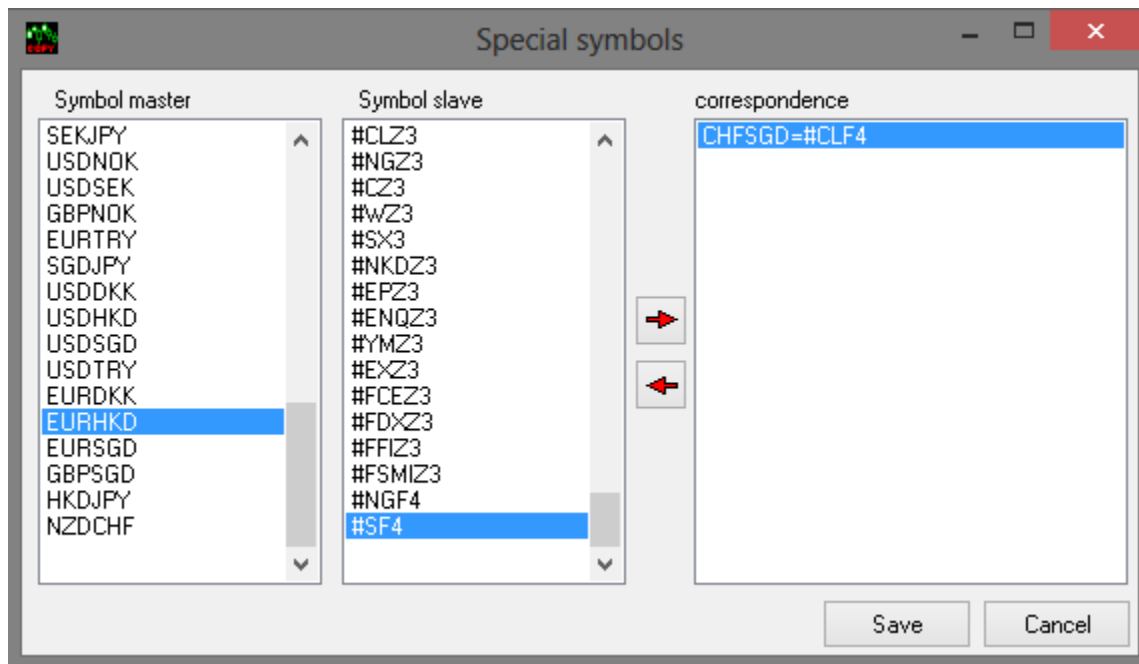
Special symbols

Symbol master
SEKJPY
USDNOK
USDSEK
GBPNOK
EURTRY
SGDJPY
USDDKK
USDHKD
USDSGD
USDTRY
EURDKK
EURHKD
EURSGD
GBPSGD
HKDJPY
NZDCHF

Symbol slave
#CLZ3
#NGZ3
#CZ3
#WZ3
#SX3
#NKDZ3
#EPZ3
#ENQZ3
#YMZ3
#EXZ3
#FCEZ3
#FDXZ3
#FFIZ3
#FSMIZ3
#NGF4
#SF4

correspondence
CHFSGD=#CLF4

Save
Cancel